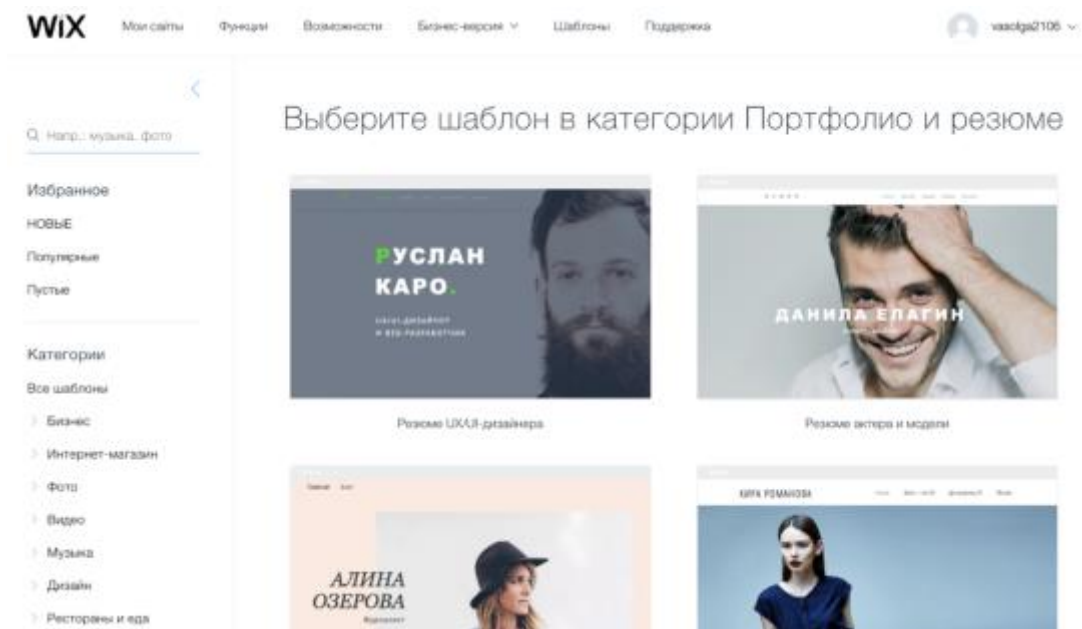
WiX Мои сайты Функции Возможности Бизнес-версия Шаблоны Поддержка vasolga2106

Напр.: музыка, фото

Избранное
НОВЫЕ
Популярные
Пустые

Категории
Все шаблоны
Бизнес
Интернет-магазин
Фото
Видео
Музыка
Дизайн
Рестораны и еда

Выберите шаблон в категории Портфолио и резюме

РУСЛАН КАРО.
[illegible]

Резюме UX/UI-дизайнера

ДАНИЛА ЕЛАГИН

Резюме актера и модели

АЛИНА ОЗЕРОВА
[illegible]

КИРА РОМАНОВА